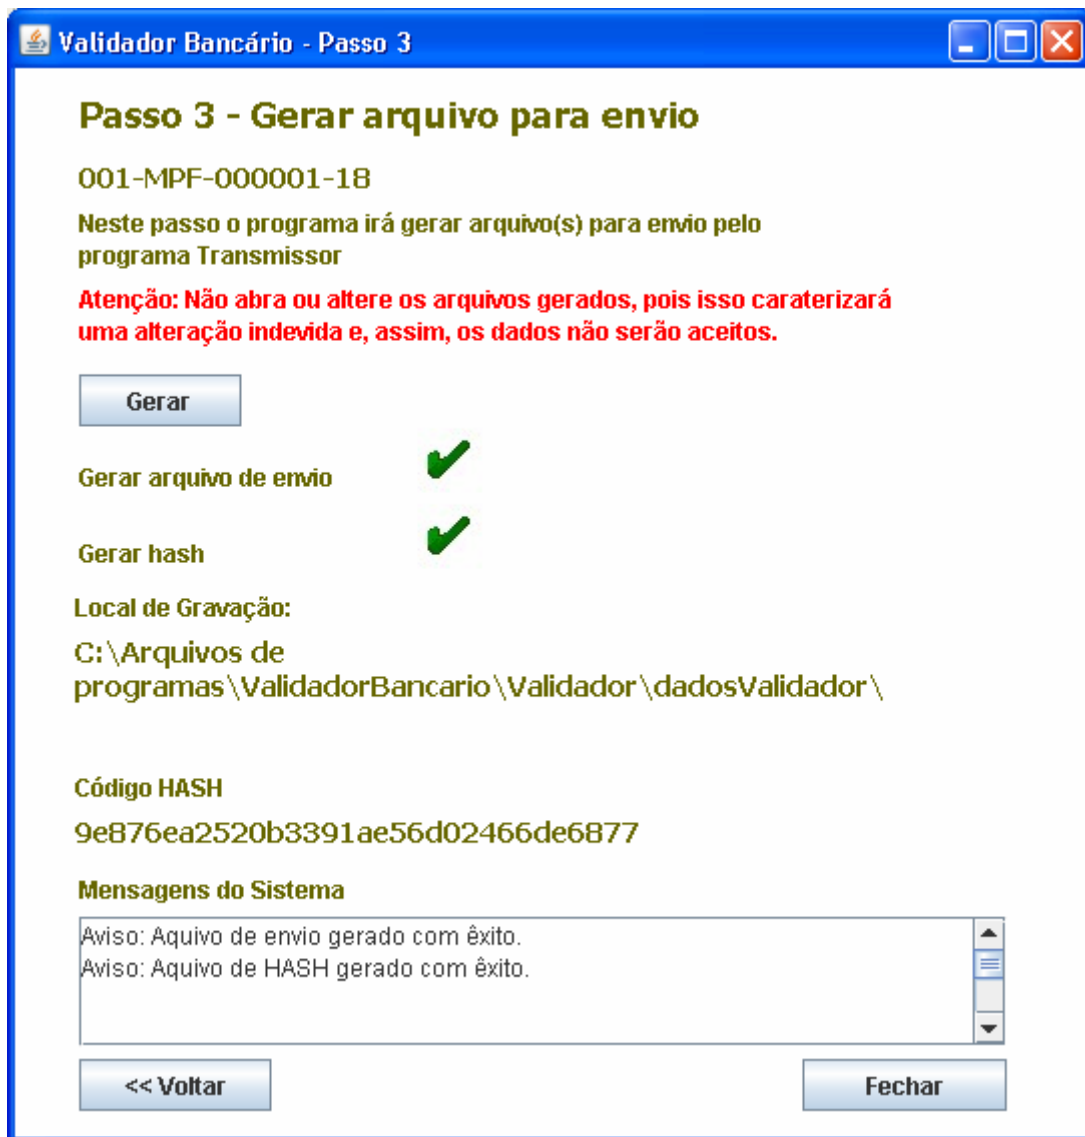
Validador Bancário - Passo 3

Passo 3 - Gerar arquivo para envio

001-MPF-000001-18

Neste passo o programa irá gerar arquivo(s) para envio pelo programa Transmissor

Atenção: Não abra ou altere os arquivos gerados, pois isso caraterizará uma alteração indevida e, assim, os dados não serão aceitos.

Gerar

Gerar arquivo de envio

Gerar hash

Local de Gravação:

C:\Arquivos de programas\ValidadorBancario\Validador\dadosValidador\

Código HASH

9e876ea2520b3391ae56d02466de6877

Mensagens do Sistema

Aviso: Aquivo de envio gerado com êxito.
Aviso: Aquivo de HASH gerado com êxito.

<< Voltar

Fechar